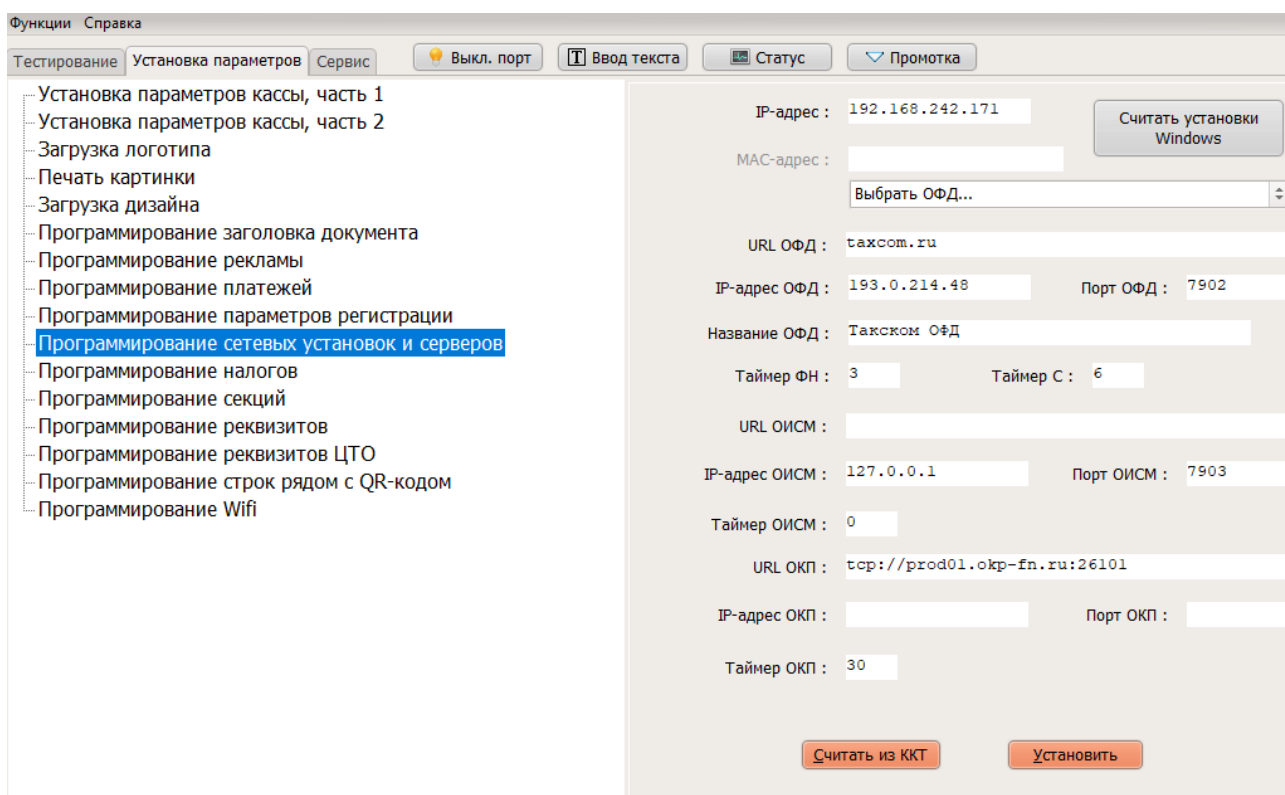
Функции Справка

Тестирование | Установка параметров | Сервис

Выкл. порт | Ввод текста | Статус | Промотка

Установка параметров кассы, часть 1
Установка параметров кассы, часть 2
Загрузка логотипа
Печать картинки
Загрузка дизайна
Программирование заголовка документа
Программирование рекламы
Программирование платежей
Программирование параметров регистрации
Программирование сетевых установок и серверов
Программирование налогов
Программирование секций
Программирование реквизитов
Программирование реквизитов ЦТО
Программирование строк рядом с QR-кодом
Программирование Wifi

IP-адрес : 192.168.242.171
Считать установки Windows
MAC-адрес :
Выбрать ОФД...
URL ОФД : taxcom.ru
IP-адрес ОФД : 193.0.214.48
Порт ОФД : 7902
Название ОФД : Такском ОФД
Таймер ФН : 3
Таймер С : 6
URL ОИСМ :
IP-адрес ОИСМ : 127.0.0.1
Порт ОИСМ : 7903
Таймер ОИСМ : 0
URL ОКП : tcp://prod01.okp-fn.ru:26101
IP-адрес ОКП :
Порт ОКП :
Таймер ОКП : 30

Считать из ККТ
Установить